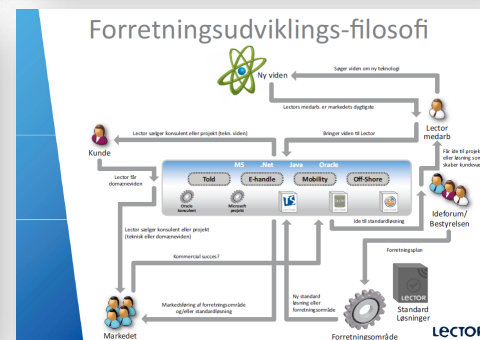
Forretningsudviklings-filosofi

Ny viden

Søger viden om ny teknologi

Lectors medarb. er markedets dygtigste

Lector medarb

Får ide til projekt eller løsning som skaber kundeva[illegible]

Lector sælger konsulent eller projekt (tekn. viden)

Bringer viden til Lector

Kunde

Lector får domaneviden

MS .Net Java Oracle

Told

E-handle

Mobility

Off-Shore

Oracle konsulent

Microsoft projekt

Ide til standardløsning

Ideforum/ Bestyrelsen

Lector sælger konsulent eller projekt (teknisk eller domaneviden)

Kommerciel succes?

Forretningsplan

Markedsføring af forretningsområde og/eller standardløsning

Ny standard løsning eller forretningsområde

LECTOR

Standard Løsninger

Markedet

Forretningsområde

LECTOR